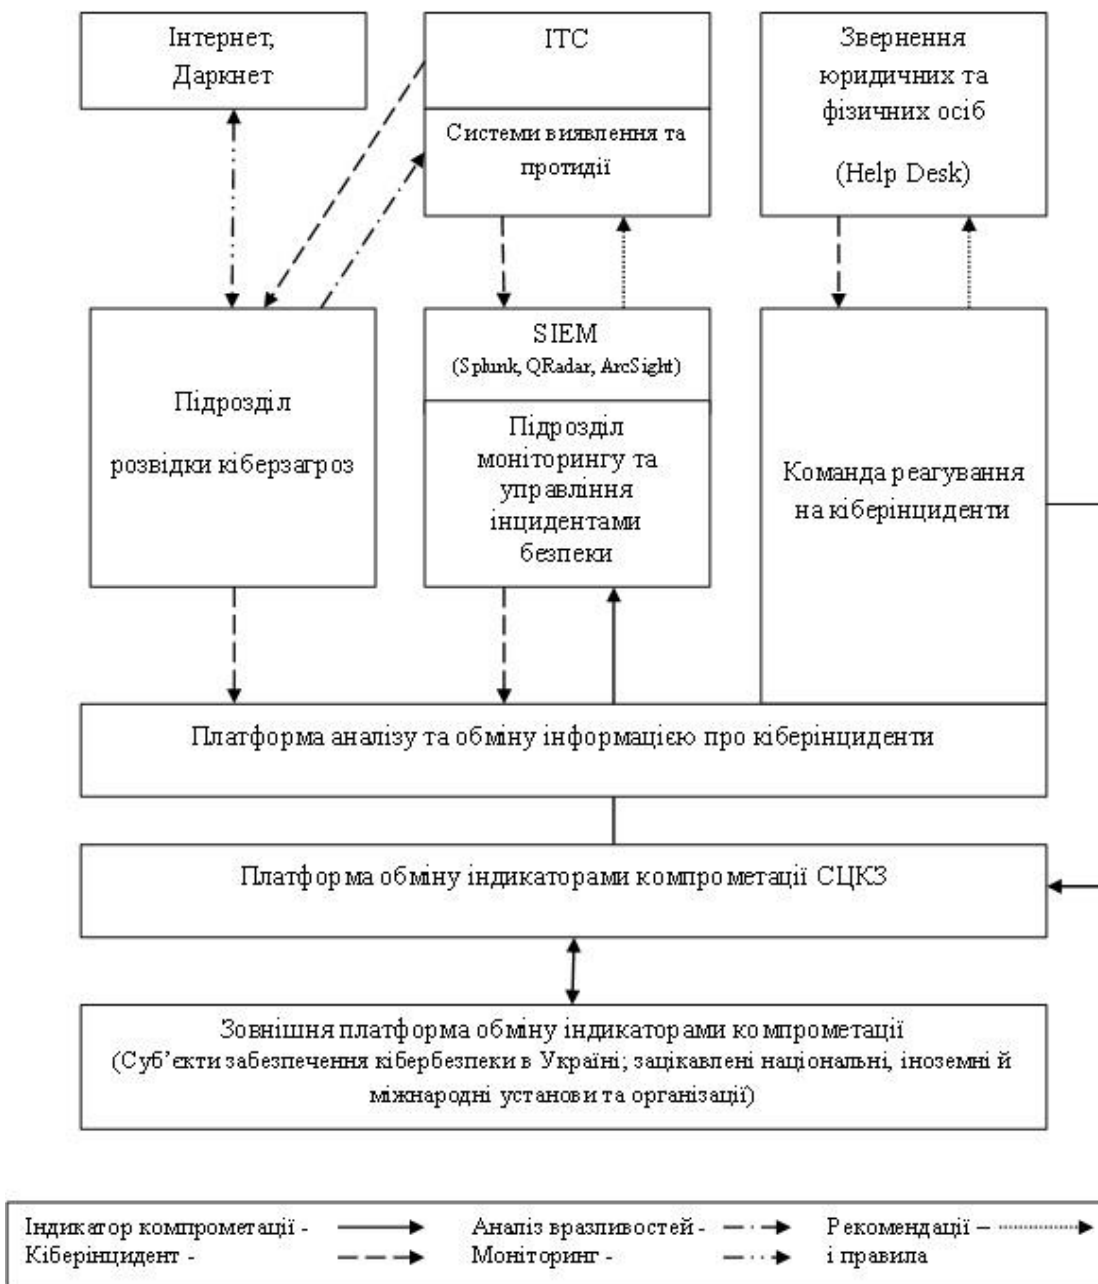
Інтернет, Даркнет

ІТС

Системи виявлення та протидії

Звернення юридичних та фізичних осіб

(Help Desk)

Підрозділ

розвідки кіберзагроз

SIEM

(Splunk, QRadar, ArcSight)

Підрозділ моніторингу та управління інцидентами безпеки

Команда реагування на кіберінциденти

Платформа аналізу та обміну інформацією про кіберінциденти

Платформа обміну індикаторами компрометації СЦКЗ

Зовнішня платформа обміну індикаторами компрометації
(Суб'єкти забезпечення кібербезпеки в Україні; зацікавлені національні, іноземні й міжнародні установи та організації)

Індикатор компрометації -
Кіберінцидент -
Аналіз вразливостей -
Моніторинг -
Рекомендації –
і правила